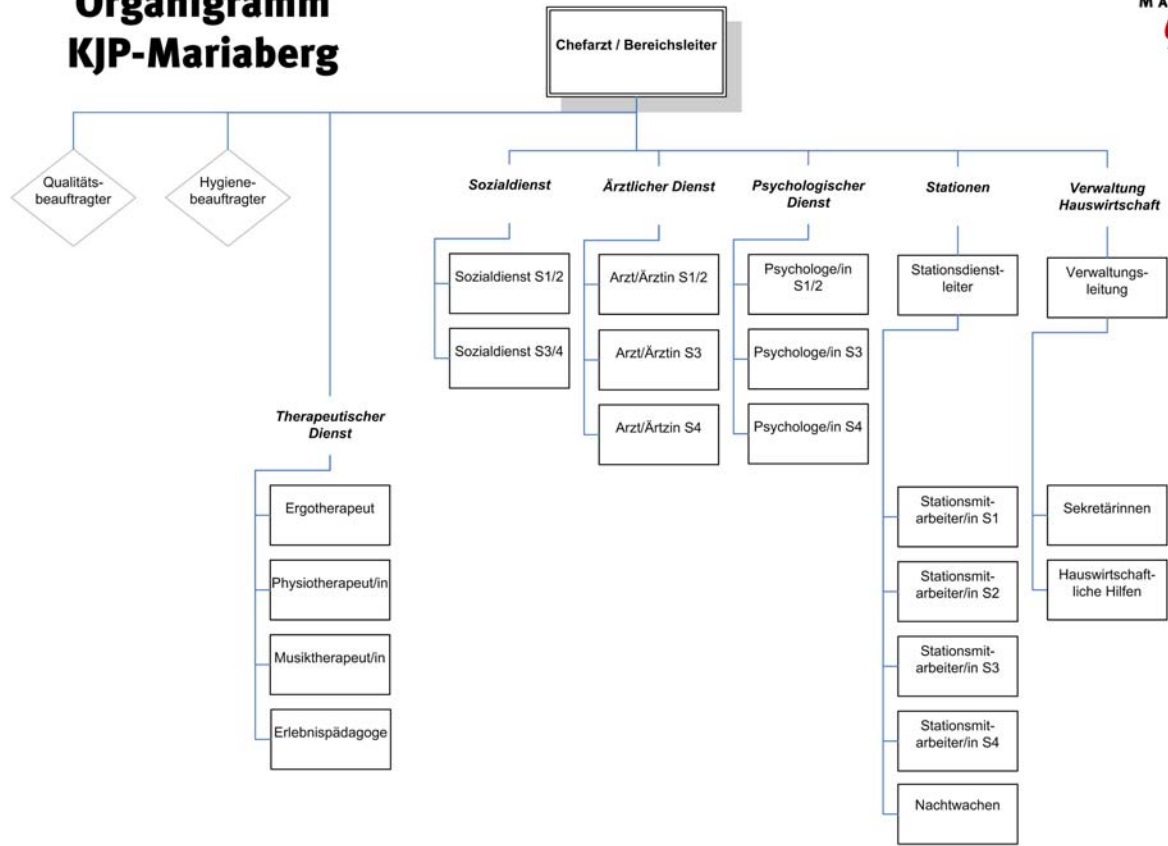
Organigramm
KJP-Mariaberg

MA

Chefarzt / Bereichsleiter

Qualitätsbeauftragter

Hygienebeauftragter

Therapeutischer Dienst

Ergotherapeut

Physiotherapeut/in

Musiktherapeut/in

Erlebnispädagoge

Sozialdienst

Sozialdienst S1/2

Sozialdienst S3/4

Ärztlicher Dienst

Arzt/Ärztin S1/2

Arzt/Ärztin S3

Arzt/Ärtzin S4

Psychologischer Dienst

Psychologe/in S1/2

Psychologe/in S3

Psychologe/in S4

Stationen

Stationsdienstleiter

Stationsmitarbeiter/in S1

Stationsmitarbeiter/in S2

Stationsmitarbeiter/in S3

Stationsmitarbeiter/in S4

Nachtwachen

Verwaltung Hauswirtschaft

Verwaltungsleitung

Sekretärinnen

Hauswirtschaftliche Hilfen